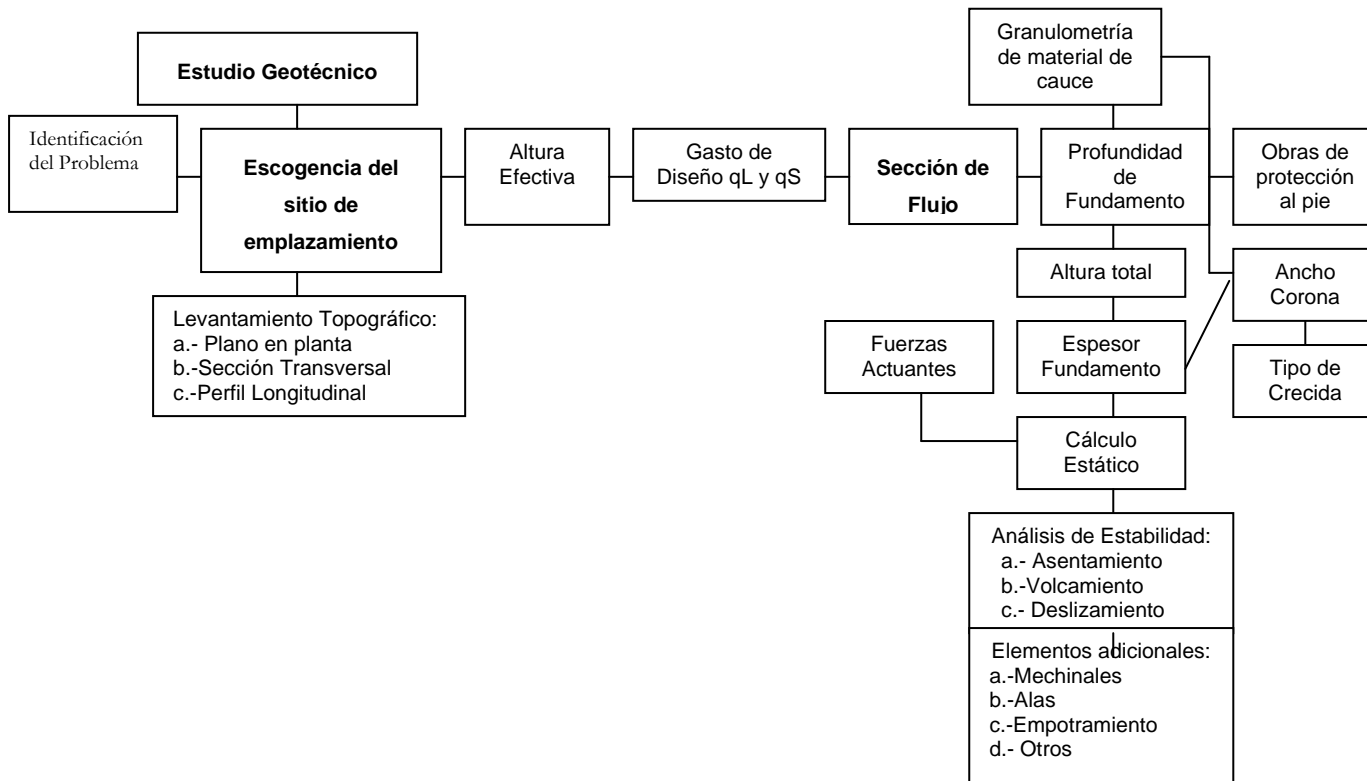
Estudio Geotécnico

Identificación del Problema

Escogencia del sitio de emplazamiento

Levantamiento Topográfico:
a.- Plano en planta
b.-Sección Transversal
c.-Perfil Longitudinal

Altura Efectiva

Gasto de Diseño qL y qS

Sección de Flujo

Granulometría de material de cauce

Profundidad de Fundamento

Obras de protección al pie

Altura total

Ancho Corona

Tipo de Crecida

Fuerzas Actuantes

Espesor Fundamento

Cálculo Estático

Análisis de Estabilidad:
a.- Asentamiento
b.-Volcamiento
c.- Deslizamiento

Elementos adicionales:
a.-Mechinales
b.-Alas
c.-Empotramiento
d.- Otros